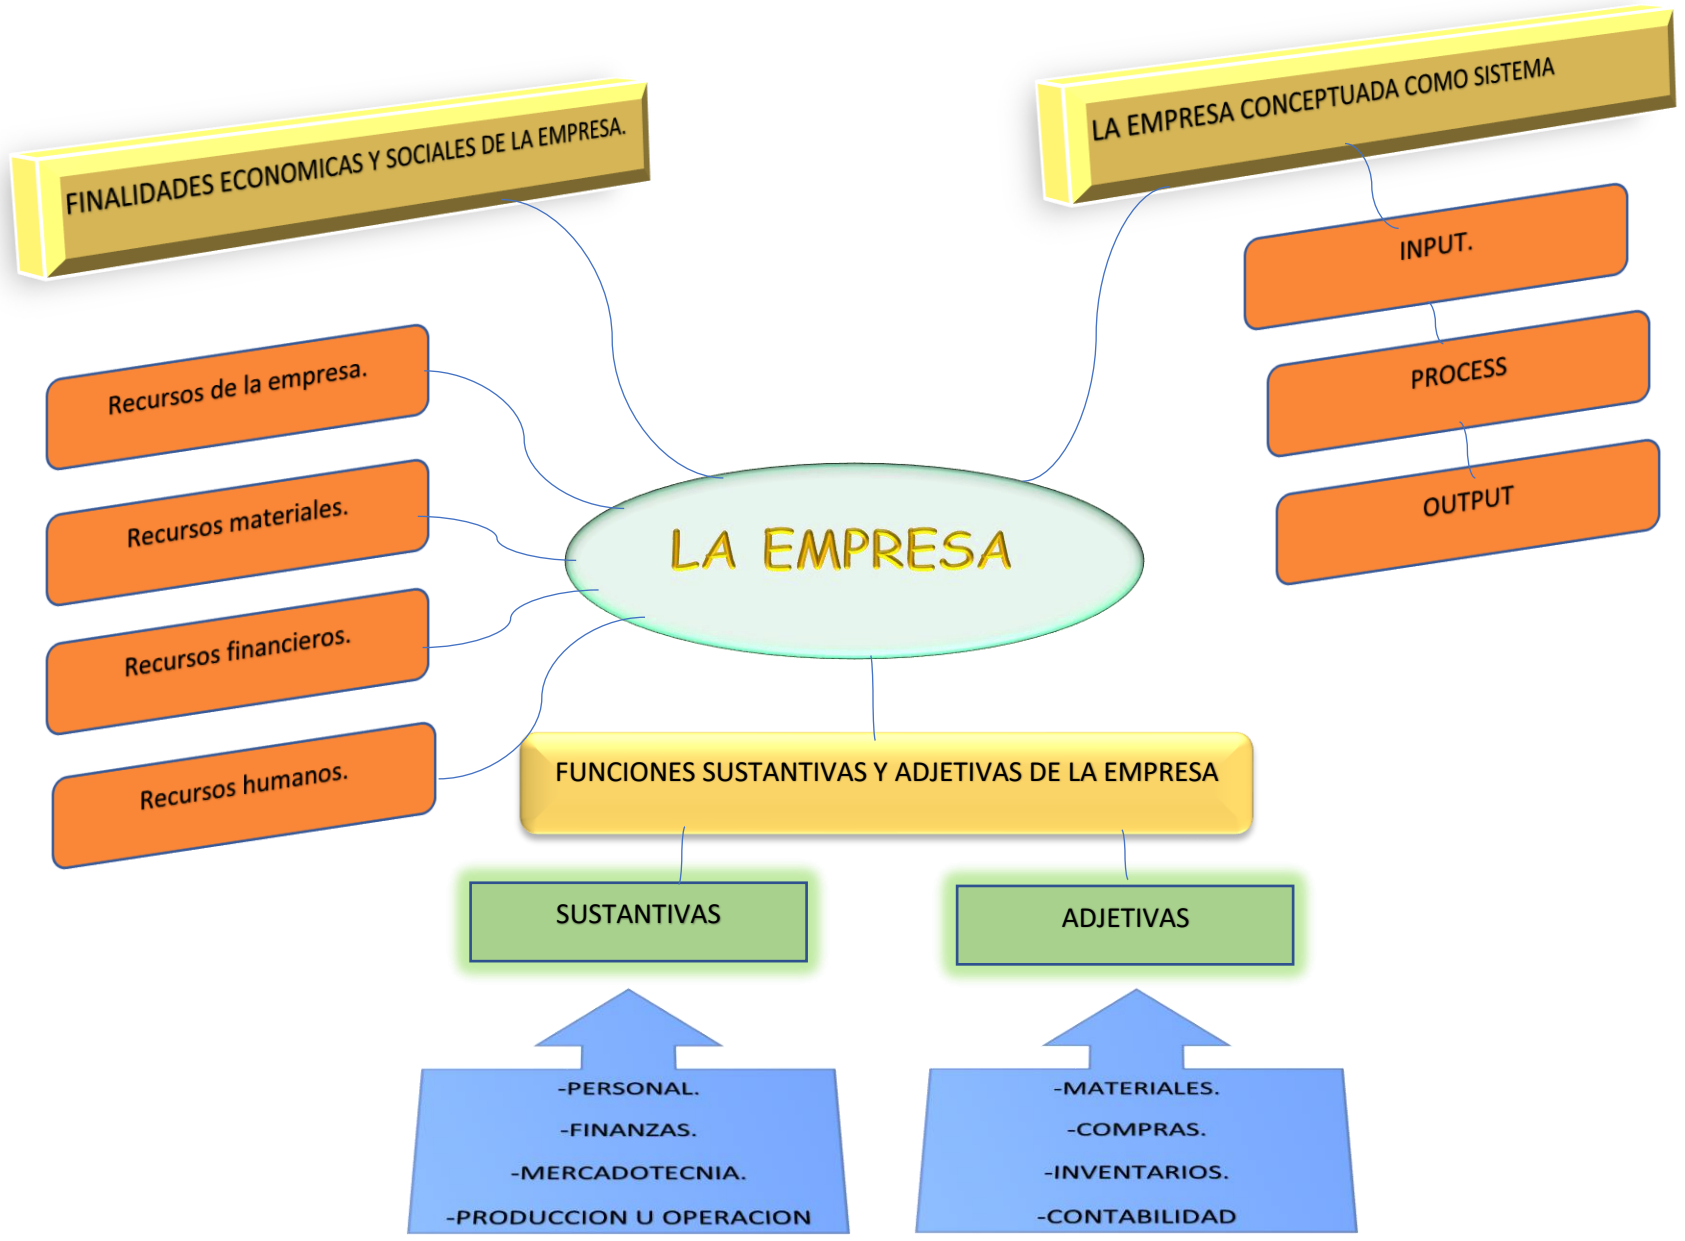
FINALIDADES ECONOMICAS Y SOCIALES DE LA EMPRESA.

LA EMPRESA CONCEPTUADA COMO SISTEMA

INPUT.

PROCESS

OUTPUT

Recursos de la empresa.

Recursos materiales.

Recursos financieros.

Recursos humanos.

LA EMPRESA

FUNCIONES SUSTANTIVAS Y ADJETIVAS DE LA EMPRESA

SUSTANTIVAS

ADJETIVAS

-PERSONAL.
-FINANZAS.
-MERCADOTECNIA.
-PRODUCCION U OPERACION

-MATERIALES.
-COMPRAS.
-INVENTARIOS.
-CONTABILIDAD